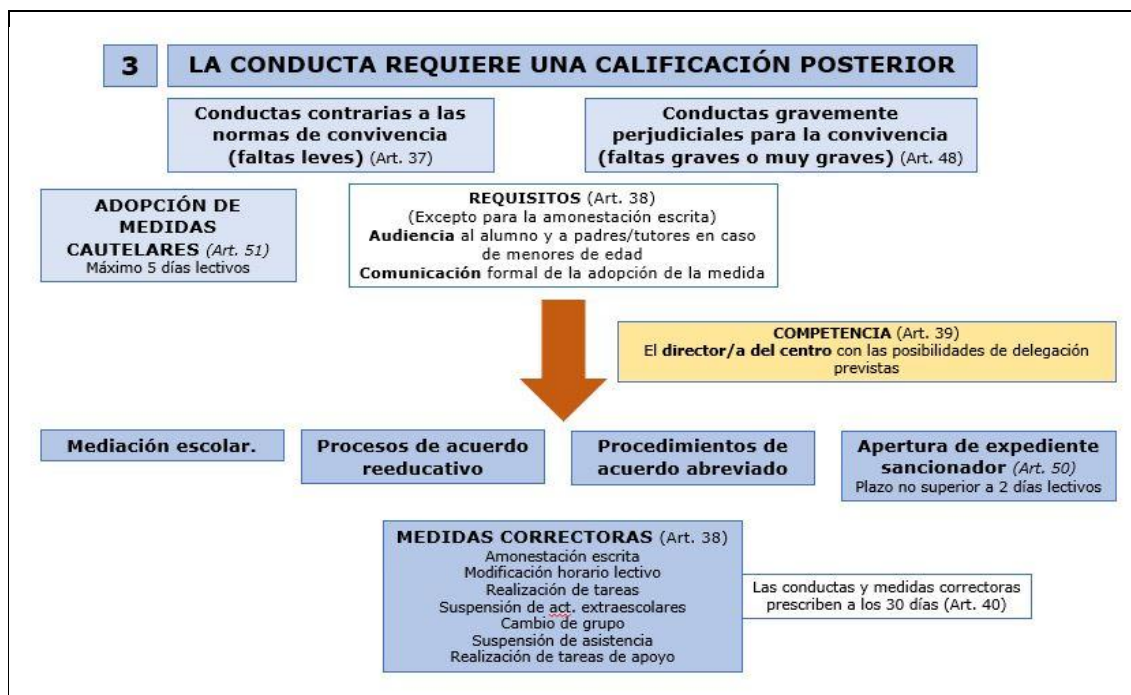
3

LA CONDUCTA REQUIERE UNA CALIFICACIÓN POSTERIOR

Conductas contrarias a las normas de convivencia (faltas leves) (Art. 37)

Conductas gravemente perjudiciales para la convivencia (faltas graves o muy graves) (Art. 48)

ADOPCIÓN DE MEDIDAS CAUTELARES (Art. 51)
Máximo 5 días lectivos

REQUISITOS (Art. 38)
(Excepto para la amonestación escrita)
Audiencia al alumno y a padres/tutores en caso de menores de edad
Comunicación formal de la adopción de la medida

COMPETENCIA (Art. 39)
El director/a del centro con las posibilidades de delegación previstas

Mediación escolar.

Procesos de acuerdo reeducativo

Procedimientos de acuerdo abreviado

Apertura de expediente sancionador (Art. 50)
Plazo no superior a 2 días lectivos

MEDIDAS CORRECTORAS (Art. 38)
Amonestación escrita
Modificación horario lectivo
Realización de tareas
Suspensión de act. extraescolares
Cambio de grupo
Suspensión de asistencia
Realización de tareas de apoyo

Las conductas y medidas correctoras prescriben a los 30 días (Art. 40)